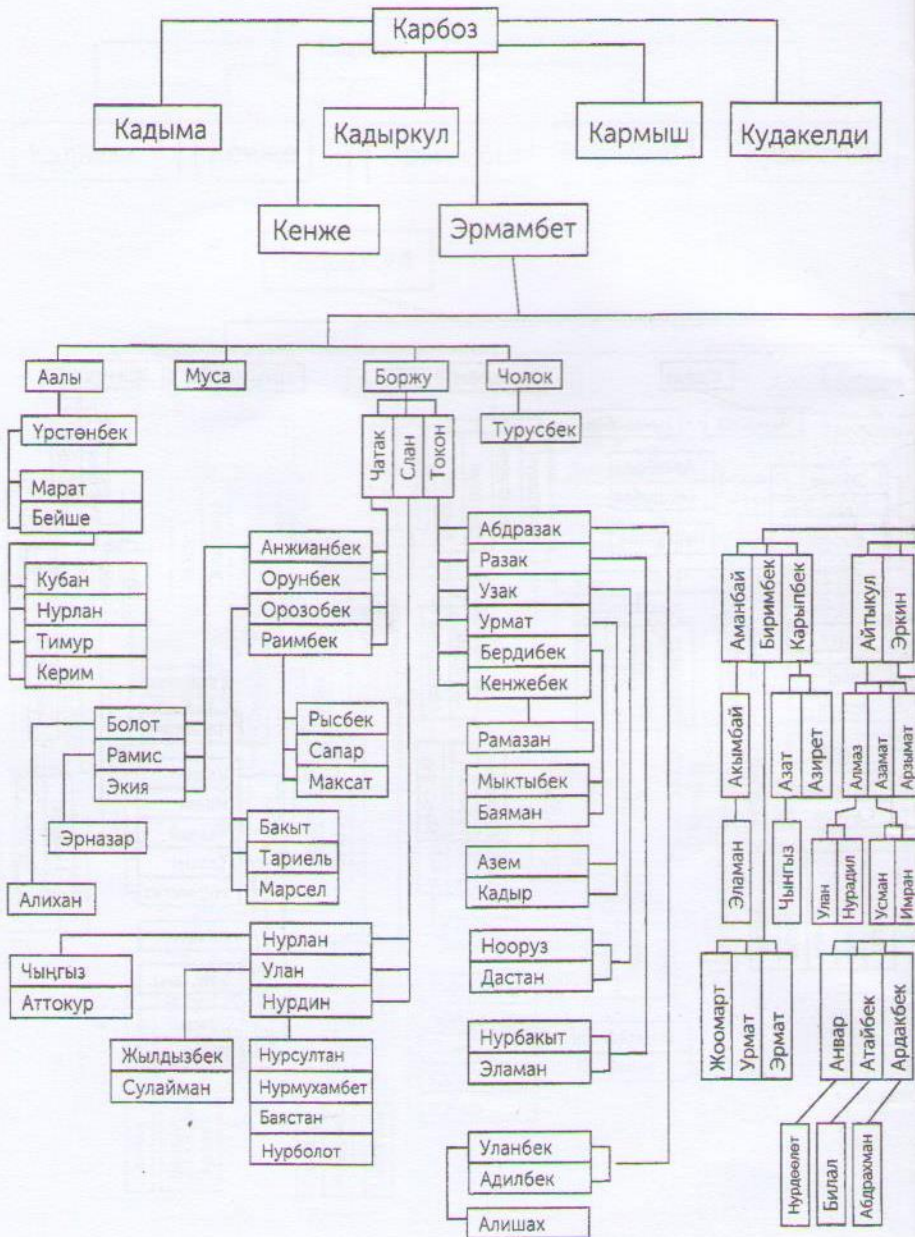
Карбоз

Кадыма
Кадыркул
Кармыш
Кудакелди
Кенже
Эрмамбет

Аалы
Муса
Боржу
Чолок

Үрстөнбек
Марат
Бейше
Кубан
Нурлан
Тимур
Керим

Чатак
Слан
Токон
Турусбек

Анжианбек
Орунбек
Орозобек
Раимбек

Болот
Рамис
Экия
Эрназар
Алихан

Рысбек
Сапар
Максат

Бакыт
Тариель
Марсел

Нурлан
Улан
Нурдин
Чыңгыз
Аттокур
Жылдызбек
Сулайман
Нурсултан
Нурмухамбет
Баястан
Нурболот

Абдразак
Разак
Узак
Урмат
Бердибек
Кенжебек
Рамазан
Мыктыбек
Баяман
Азем
Кадыр
Нооруз
Дастан
Нурбакыт
Эламан
Уланбек
Адилбек
Алишах

Аманбай
Биримбек
Карыпбек
Айтыкул
Эркин
Акымбай
Эламан
Азат
Азирет
Чыңгыз
Алмаз
Азамат
Арзымат
Улан
Нурадил
Усман
Имран
Жоомарт
Урмат
Эрмат
Анвар
Атайбек
Ардакбек
Нурдөөлөт
Билал
Абдрахман